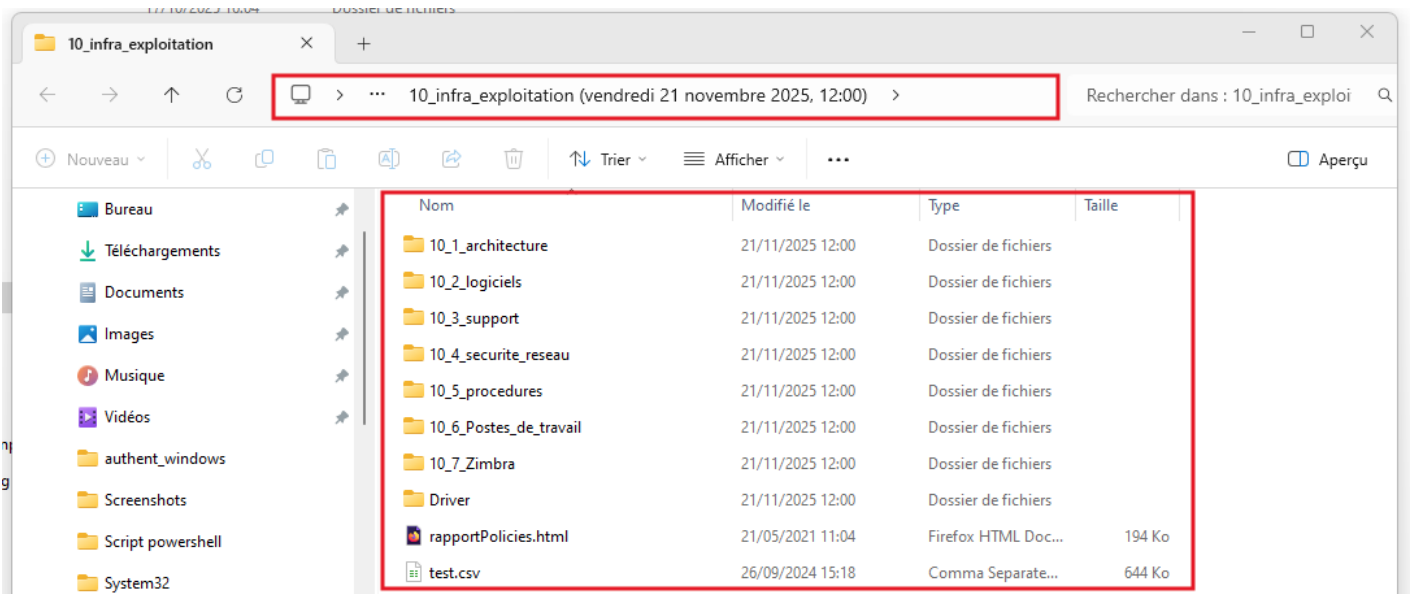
17/10/2025 10:04 Dossier de fichiers

10_infra_exploitation ×
+

> ··· 10_infra_exploitation (vendredi 21 novembre 2025, 12:00) >

Rechercher dans : 10_infra_exploi

Nouveau
Trier
Afficher
···
Aperçu

Bureau
Téléchargements
Documents
Images
Musique
Vidéos
authent_windows
Screenshots
Script powershell
System32

| Nom | Modifié le | Type | Taille |
|---|---|---|---|
| 10_1_architecture | 21/11/2025 12:00 | Dossier de fichiers | |
| 10_2_logiciels | 21/11/2025 12:00 | Dossier de fichiers | |
| 10_3_support | 21/11/2025 12:00 | Dossier de fichiers | |
| 10_4_securite_reseau | 21/11/2025 12:00 | Dossier de fichiers | |
| 10_5_procedures | 21/11/2025 12:00 | Dossier de fichiers | |
| 10_6_Postes_de_travail | 21/11/2025 12:00 | Dossier de fichiers | |
| 10_7_Zimbra | 21/11/2025 12:00 | Dossier de fichiers | |
| Driver | 21/11/2025 12:00 | Dossier de fichiers | |
| rapportPolicies.html | 21/05/2021 11:04 | Firefox HTML Doc... | 194 Ko |
| test.csv | 26/09/2024 15:18 | Comma Separate... | 644 Ko |